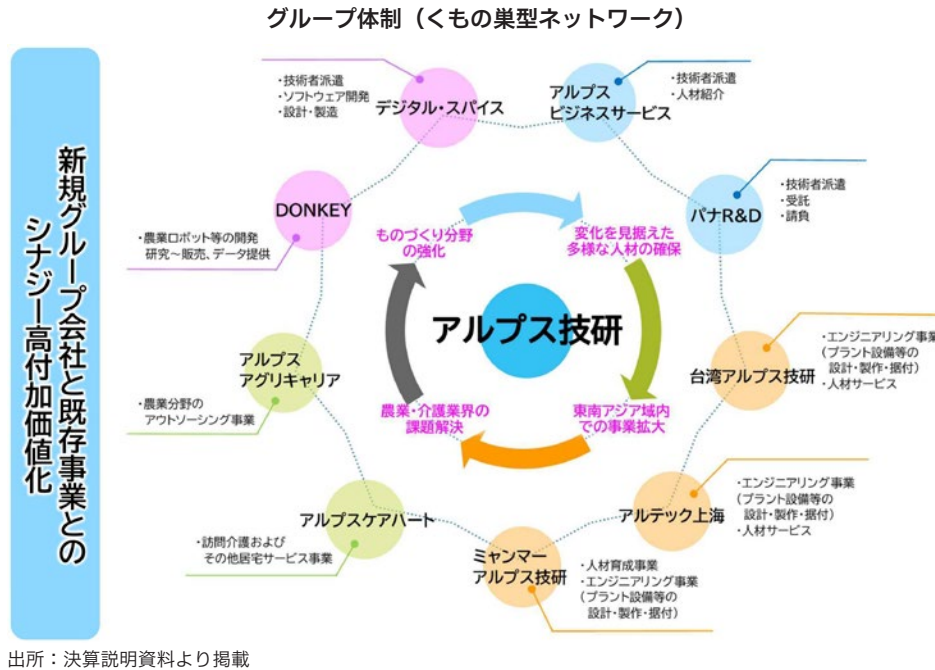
グループ体制（くもの巣型ネットワーク）

新規グループ会社と既存事業とのシナジー高付加価値化

・技術者派遣
・ソフトウェア開発
・設計・製造

デジタル・スパイス

アルプスビジネスサービス

・技術者派遣
・人材紹介

DONKEY

・農業ロボット等の開発研究～販売、データ提供

パナR&D

・技術者派遣
・受託
・請負

ものづくり分野の強化

変化を見据えた多様な人材の確保

アルプス技研

アルプスアグリキャリア

・農業分野のアウトソーシング事業

台湾アルプス技研

・エンジニアリング事業（プラント設備等の設計・製作・据付）
・人材サービス

農業・介護業界の課題解決

東南アジア域内での事業拡大

アルプスケアハート

・訪問介護およびその他居宅サービス事業

アルテック上海

・エンジニアリング事業（プラント設備等の設計・製作・据付）
・人材サービス

ミャンマーアルプス技研

・人材育成事業
・エンジニアリング事業（プラント設備等の設計・製作・据付）

出所：決算説明資料より掲載